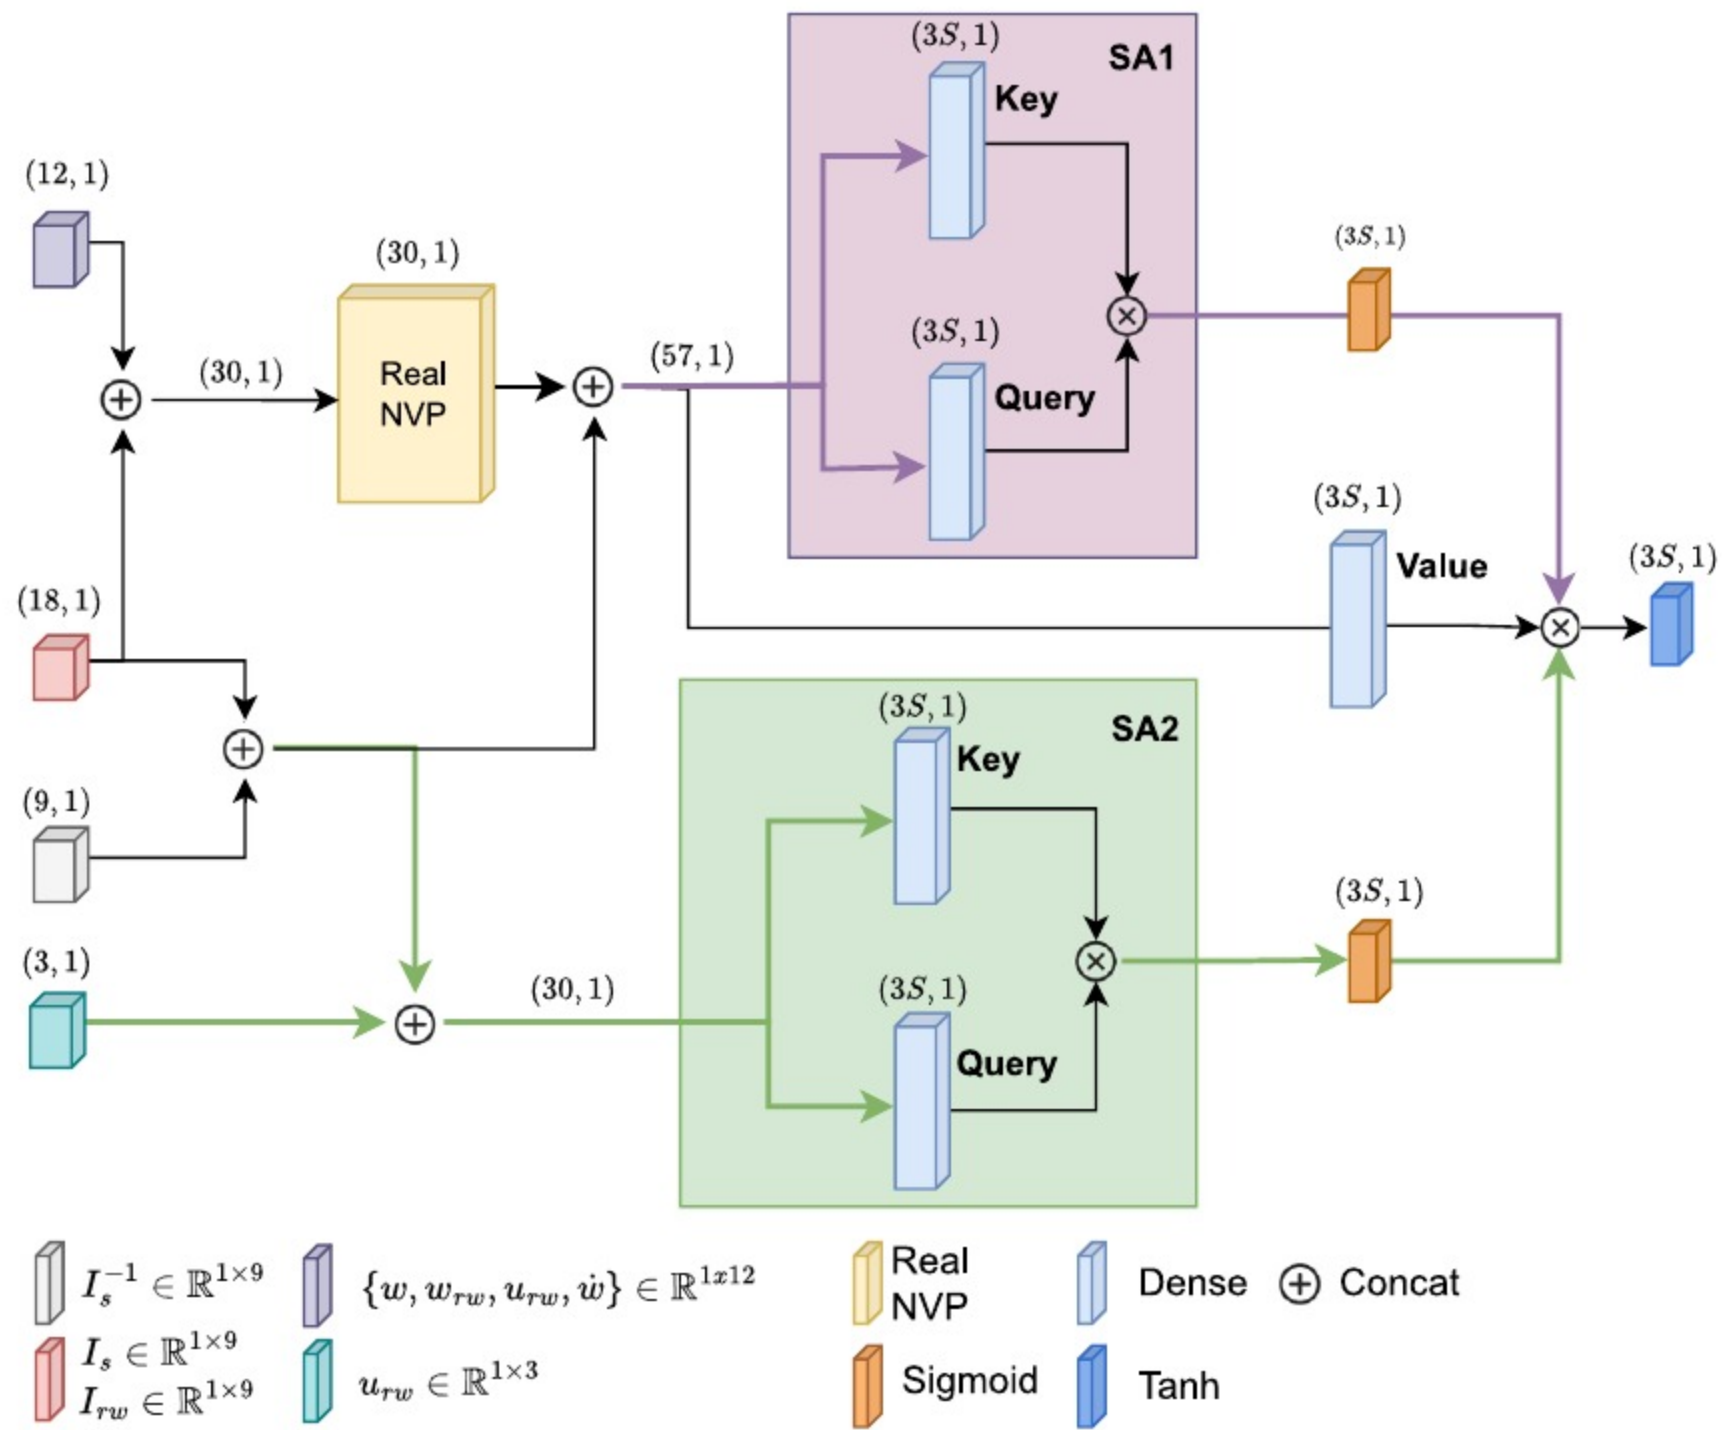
$(3S,1)$
SA1
Key
$(12,1)$
$(30,1)$
$(3S,1)$
$(3S,1)$
$(30,1)$
Real NVP
$(57,1)$
Query
$(3S,1)$
Value
$(3S,1)$
$(18,1)$
$(3S,1)$
SA2
Key
$(9,1)$
$(3S,1)$
$(3,1)$
$(30,1)$
$(3S,1)$
Query

$I_s^{-1} \in \mathbb{R}^{1\times 9}$
$\{w, w_{rw}, u_{rw}, \dot{w}\} \in \mathbb{R}^{1x12}$
Real NVP
Dense
$\oplus$ Concat
$I_s \in \mathbb{R}^{1\times 9}$
$I_{rw} \in \mathbb{R}^{1\times 9}$
$u_{rw} \in \mathbb{R}^{1\times 3}$
Sigmoid
Tanh